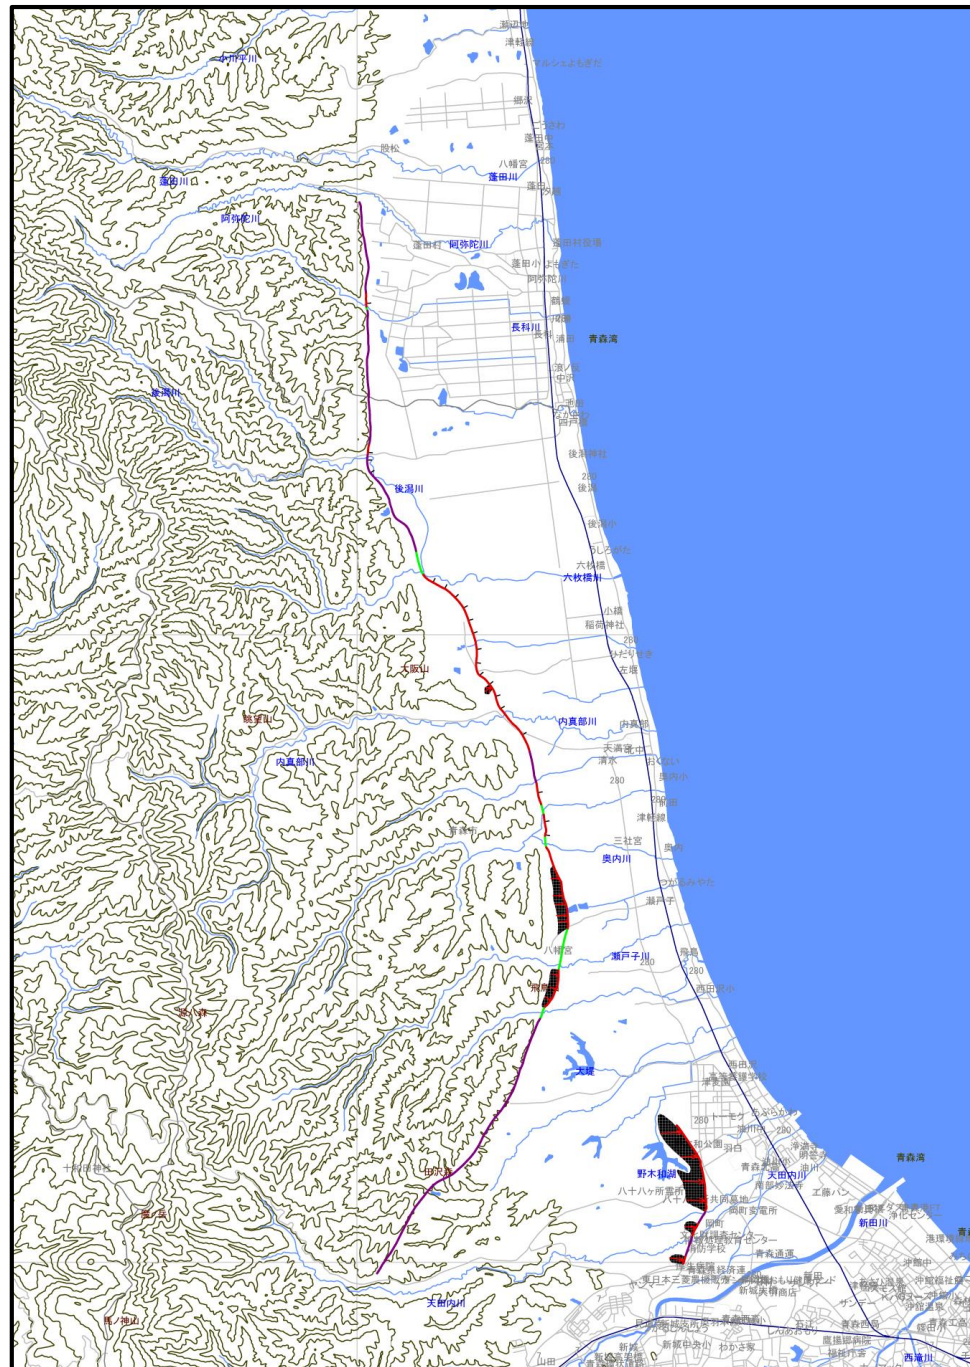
小川平川
蓬田川
阿弥陀川
蓬田川
阿弥陀川
長科川
青森湾
後潟川
後潟川
六枚橋川
大阪山
内真部川
内真部川
奥内川
瀬戸子川
大堤
野木和湖
天田内川
天田内川
新田川
青森湾
西滝川
郷沢
八幡宮
蓬田村役場
蓬田小
後潟神社
六枚橋
小橋
稲荷神社
左堰
内真部
天満宮
清水
津軽線
三社宮
奥内
瀬戸子
八幡宮
飛鳥
西田沢
津軽線